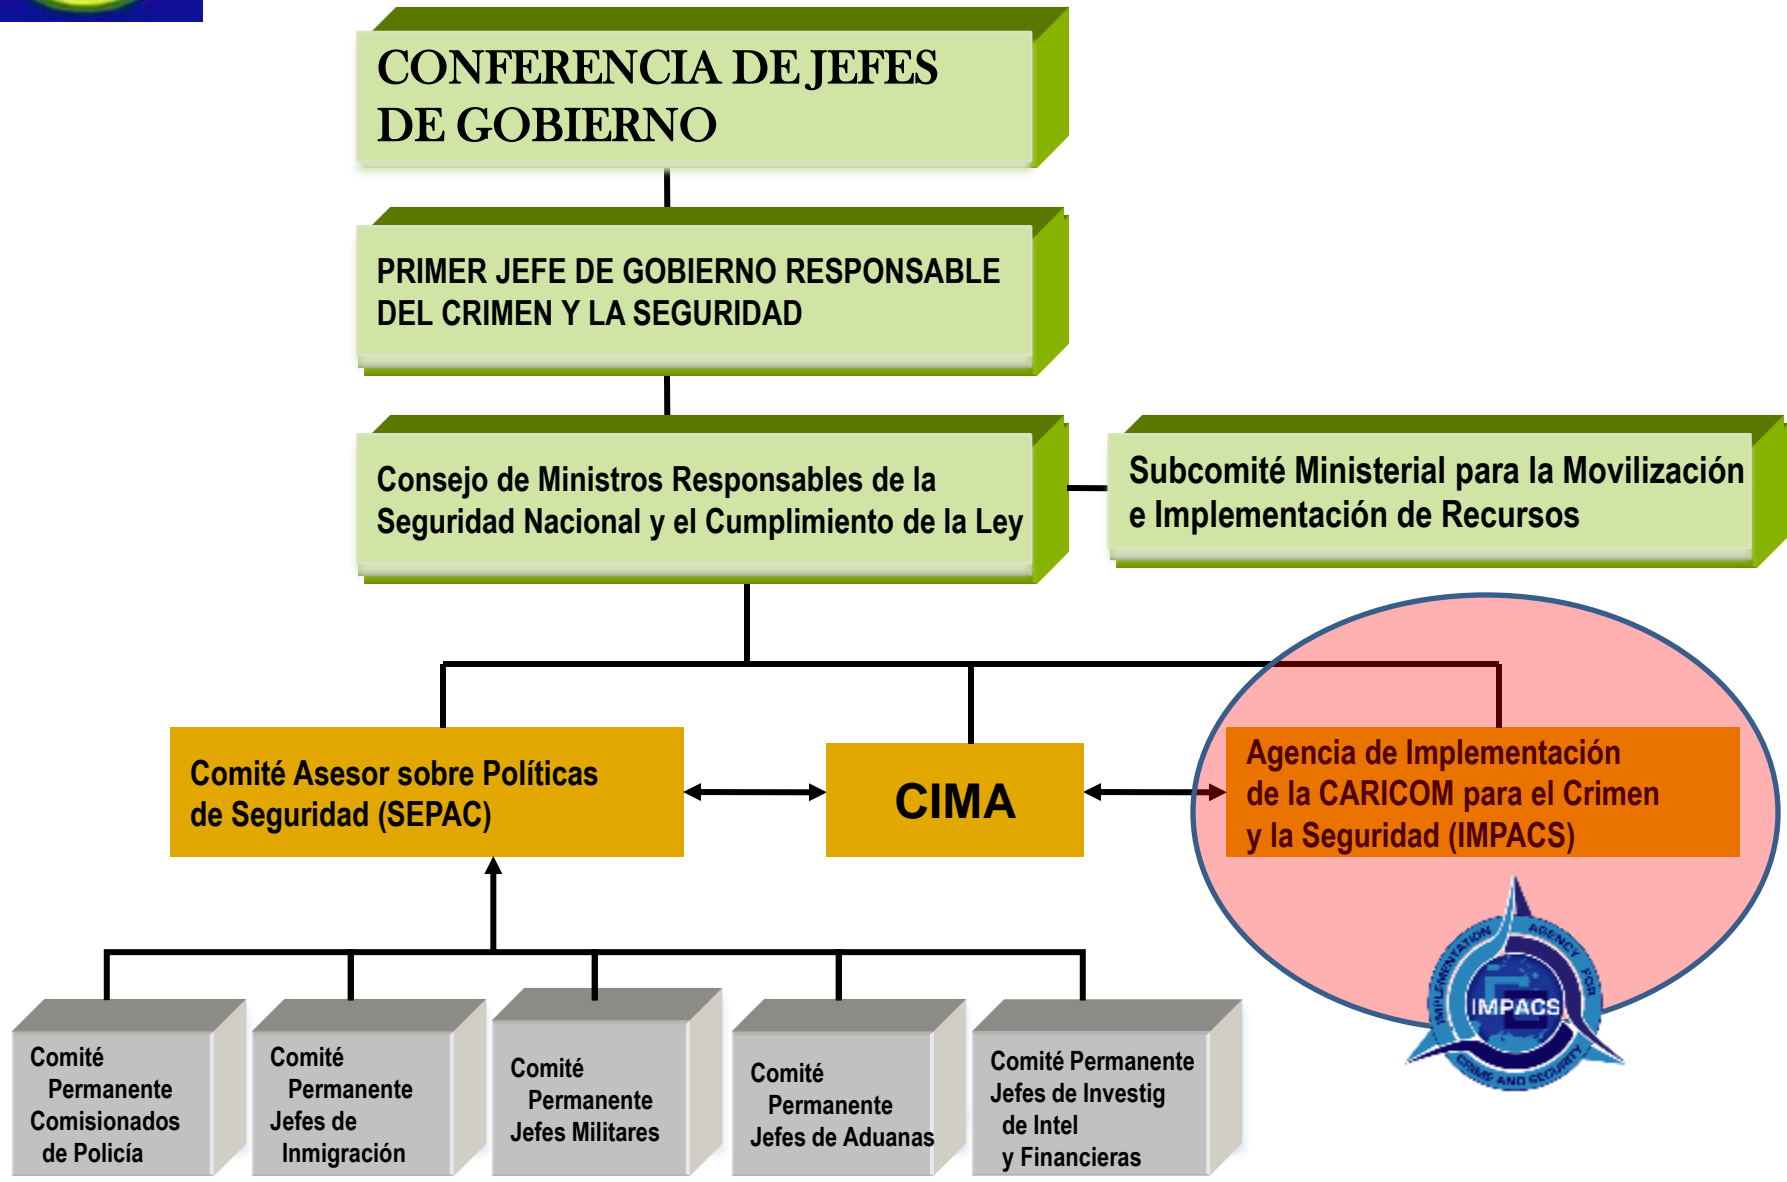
CONFERENCIA DE JEFES DE GOBIERNO

PRIMER JEFE DE GOBIERNO RESPONSABLE DEL CRIMEN Y LA SEGURIDAD

Consejo de Ministros Responsables de la Seguridad Nacional y el Cumplimiento de la Ley

Subcomité Ministerial para la Movilización e Implementación de Recursos

Comité Asesor sobre Políticas de Seguridad (SEPAC)

CIMA

Agencia de Implementación de la CARICOM para el Crimen y la Seguridad (IMPACS)

IMPLEMENTATION AGENCY FOR CRIME AND SECURITY

IMPACS

Comité Permanente Comisionados de Policía

Comité Permanente Jefes de Inmigración

Comité Permanente Jefes Militares

Comité Permanente Jefes de Aduanas

Comité Permanente Jefes de Investig de Intel y Financieras